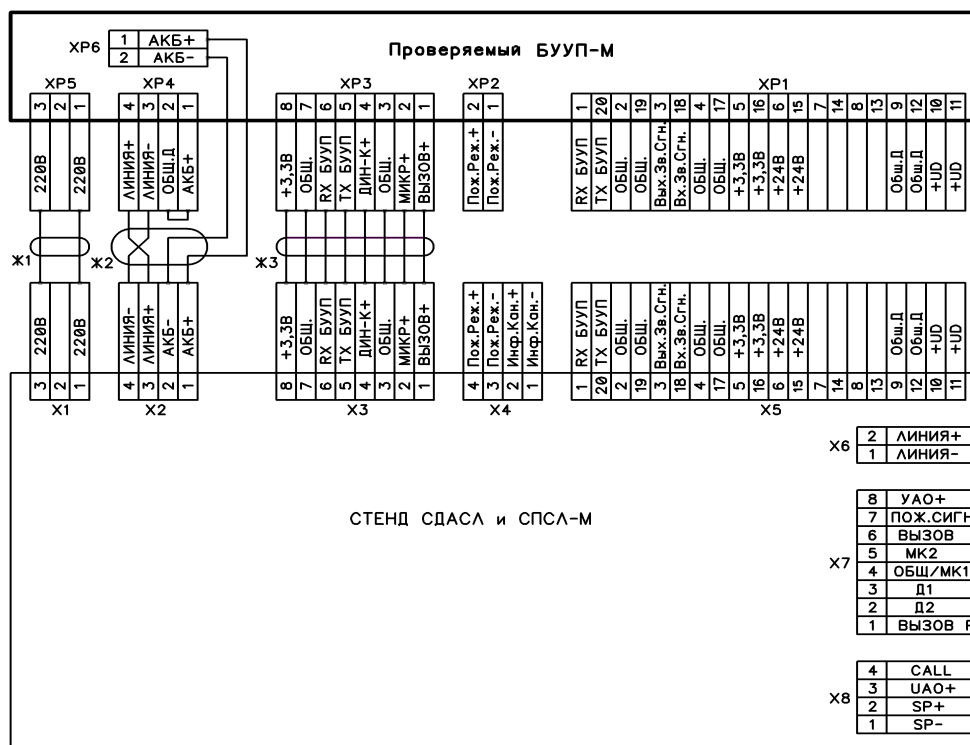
XP6
| 1 | АКБ+ |
|---|---|
| 2 | АКБ- |

Проверяемый БУУП-М

XP5
3 2 1
220В 220В

XP4
4 3 2 1
ЛИНИЯ+ ЛИНИЯ- ОБЩ.Д АКБ+

XP3
8 7 6 5 4 3 2 1
+3,3В ОБЩ. RX БУУП TX БУУП ДИН-К+ ОБЩ. МИКР+ ВЫЗОВ+

XP2
2 1
Пож.Реж.+ Пож.Реж.-

XP1
1 20 2 19 3 18 4 17 5 16 6 15 7 14 8 13 9 12 10 11
RX БУУП TX БУУП ОБЩ. ОБЩ. Вых.Зв.Сгн. Вх.Зв.Сгн. ОБЩ. ОБЩ. +3,3В +3,3В +24В +24В Общ.Д Общ.Д +UD +UD

Ж1 Ж2 Ж3

220В 220В
3 2 1
X1

ЛИНИЯ- ЛИНИЯ+ АКБ- АКБ+
4 3 2 1
X2

+3,3В ОБЩ. RX БУУП TX БУУП ДИН-К+ ОБЩ. МИКР+ ВЫЗОВ+
8 7 6 5 4 3 2 1
X3

Пож.Реж.+ Пож.Реж.- Инф.Кан.+ Инф.Кан.-
4 3 2 1
X4

RX БУУП TX БУУП ОБЩ. ОБЩ. Вых.Зв.Сгн. Вх.Зв.Сгн. ОБЩ. ОБЩ. +3,3В +3,3В +24В +24В Общ.Д Общ.Д +UD +UD
1 20 2 19 3 18 4 17 5 16 6 15 7 14 8 13 9 12 10 11
X5

X6
| 2 | ЛИНИЯ+ |
|---|---|
| 1 | ЛИНИЯ- |

СТЕНД СДАСЛ и СПСЛ-М

X7
| 8 | УАО+ |
|---|---|
| 7 | ПОЖ.СИГН |
| 6 | ВЫЗОВ |
| 5 | МК2 |
| 4 | ОБЩ/МК1 |
| 3 | Д1 |
| 2 | Д2 |
| 1 | ВЫЗОВ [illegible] |

X8
| 4 | CALL |
|---|---|
| 3 | UAO+ |
| 2 | SP+ |
| 1 | SP- |